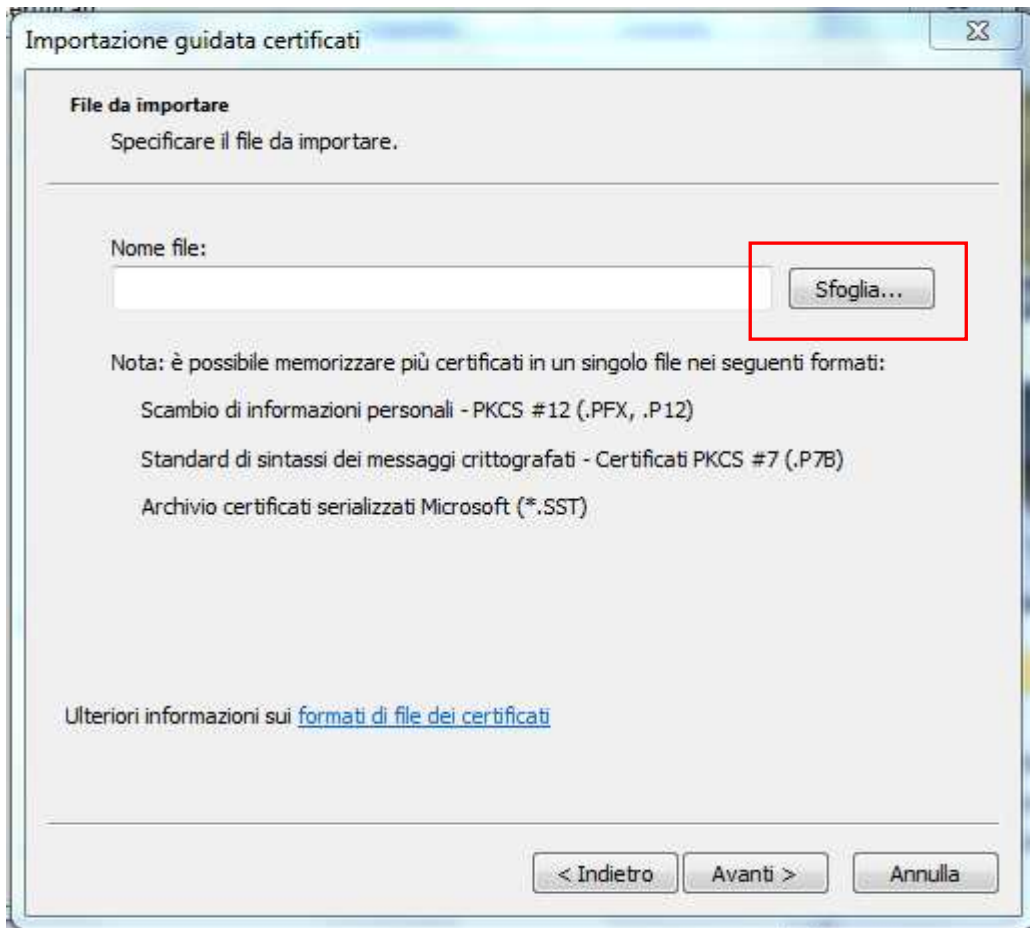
Importazione guidata certificati

File da importare

Specificare il file da importare.

Nome file:

Sfoglia...

Nota: è possibile memorizzare più certificati in un singolo file nei seguenti formati:

Scambio di informazioni personali - PKCS #12 (.PFX, .P12)

Standard di sintassi dei messaggi crittografati - Certificati PKCS #7 (.P7B)

Archivio certificati serializzati Microsoft (*.SST)

Ulteriori informazioni sui formati di file dei certificati

< Indietro | Avanti > | Annulla